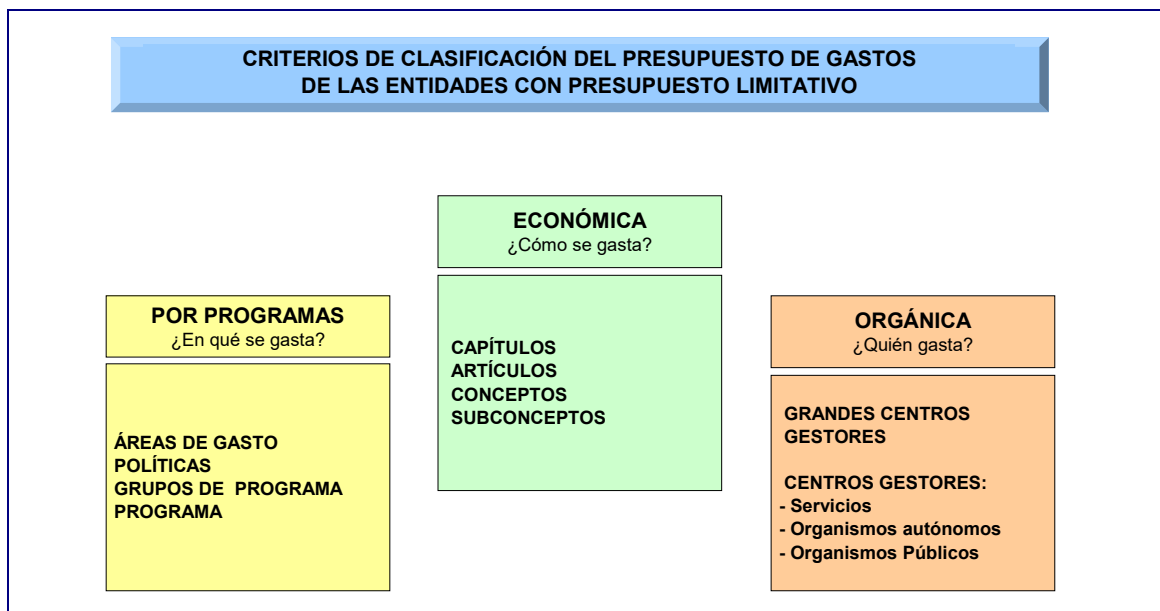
CRITERIOS DE CLASIFICACIÓN DEL PRESUPUESTO DE GASTOS DE LAS ENTIDADES CON PRESUPUESTO LIMITATIVO

ECONÓMICA
¿Cómo se gasta?

CAPÍTULOS
ARTÍCULOS
CONCEPTOS
SUBCONCEPTOS

POR PROGRAMAS
¿En qué se gasta?

ÁREAS DE GASTO
POLÍTICAS
GRUPOS DE PROGRAMA
PROGRAMA

ORGÁNICA
¿Quién gasta?

GRANDES CENTROS GESTORES

CENTROS GESTORES:
- Servicios
- Organismos autónomos
- Organismos Públicos